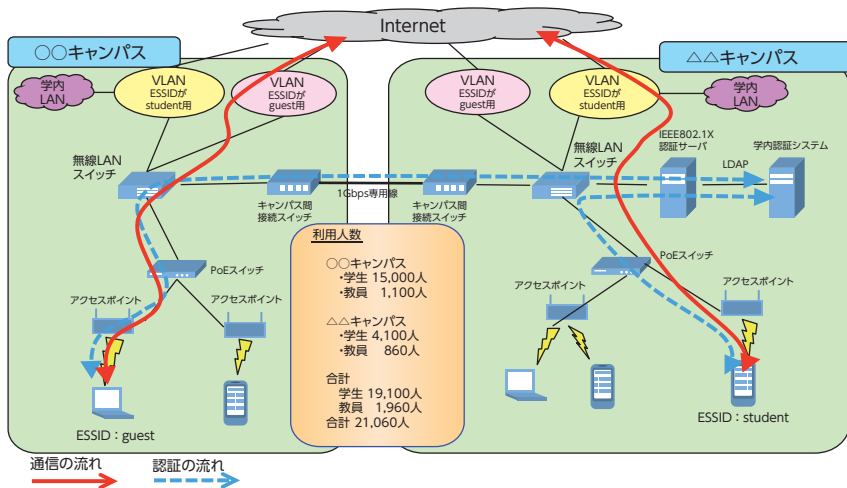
Internet

○○キャンパス

学内LAN

VLAN ESSIDが student用

VLAN ESSIDが guest用

無線LANスイッチ

キャンパス間接続スイッチ

1Gbps専用線

キャンパス間接続スイッチ

PoEスイッチ

アクセスポイント

アクセスポイント

ESSID：guest

△△キャンパス

VLAN ESSIDが guest用

VLAN ESSIDが student用

学内LAN

IEEE802.1X 認証サーバ

学内認証システム

LDAP

無線LANスイッチ

PoEスイッチ

アクセスポイント

アクセスポイント

ESSID：student

利用人数

○○キャンパス
・学生 15,000人
・教員 1,100人

△△キャンパス
・学生 4,100人
・教員 860人

合計
学生 19,100人
教員 1,960人
合計 21,060人

通信の流れ

認証の流れ